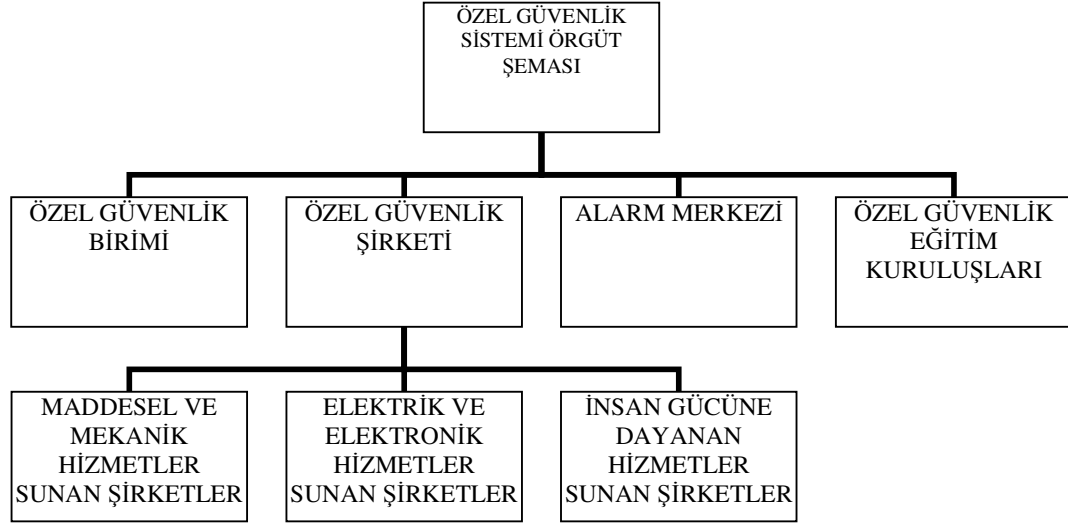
ÖZEL GÜVENLİK SİSTEMİ ÖRGÜT ŞEMASI

ÖZEL GÜVENLİK BİRİMİ

ÖZEL GÜVENLİK ŞİRKETİ

ALARM MERKEZİ

ÖZEL GÜVENLİK EĞİTİM KURULUŞLARI

MADDESEL VE MEKANİK HİZMETLER SUNAN ŞİRKETLER

ELEKTRİK VE ELEKTRONİK HİZMETLER SUNAN ŞİRKETLER

İNSAN GÜCÜNE DAYANAN HİZMETLER SUNAN ŞİRKETLER